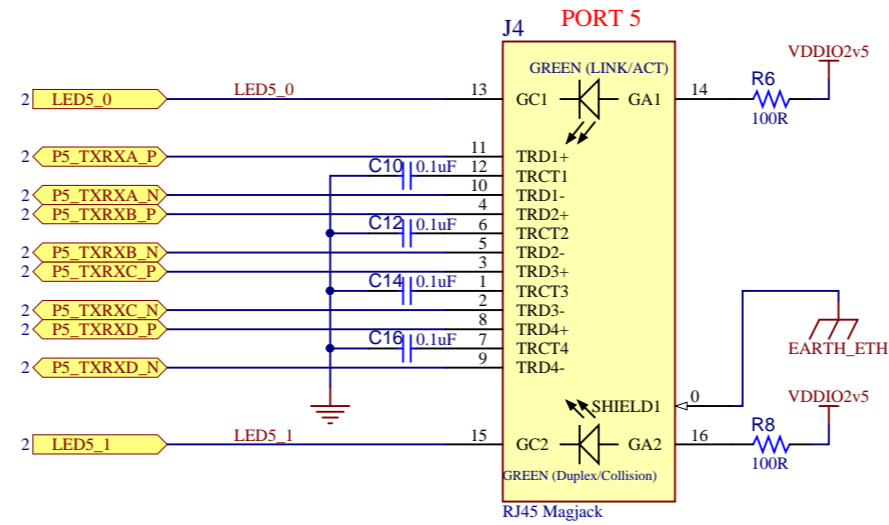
J4

PORT 5

GREEN (LINK/ACT)

VDDIO2v5

R6

100R

14

GC1

GA1

13

LED5_0

2 LED5_0

11

TRD1+

2 P5_TXRXA_P

C10 0.1uF 12

TRCT1

10

TRD1-

2 P5_TXRXA_N

4

TRD2+

2 P5_TXRXB_P

C12 0.1uF 6

TRCT2

5

TRD2-

2 P5_TXRXB_N

3

TRD3+

2 P5_TXRXC_P

C14 0.1uF 1

TRCT3

2

TRD3-

2 P5_TXRXC_N

8

TRD4+

2 P5_TXRXD_P

C16 0.1uF 7

TRCT4

9

TRD4-

2 P5_TXRXD_N

EARTH_ETH

SHIELD1

0

VDDIO2v5

R8

100R

2 LED5_1

LED5_1

15

GC2

GA2

16

GREEN (Duplex/Collision)

RJ45 Magjack